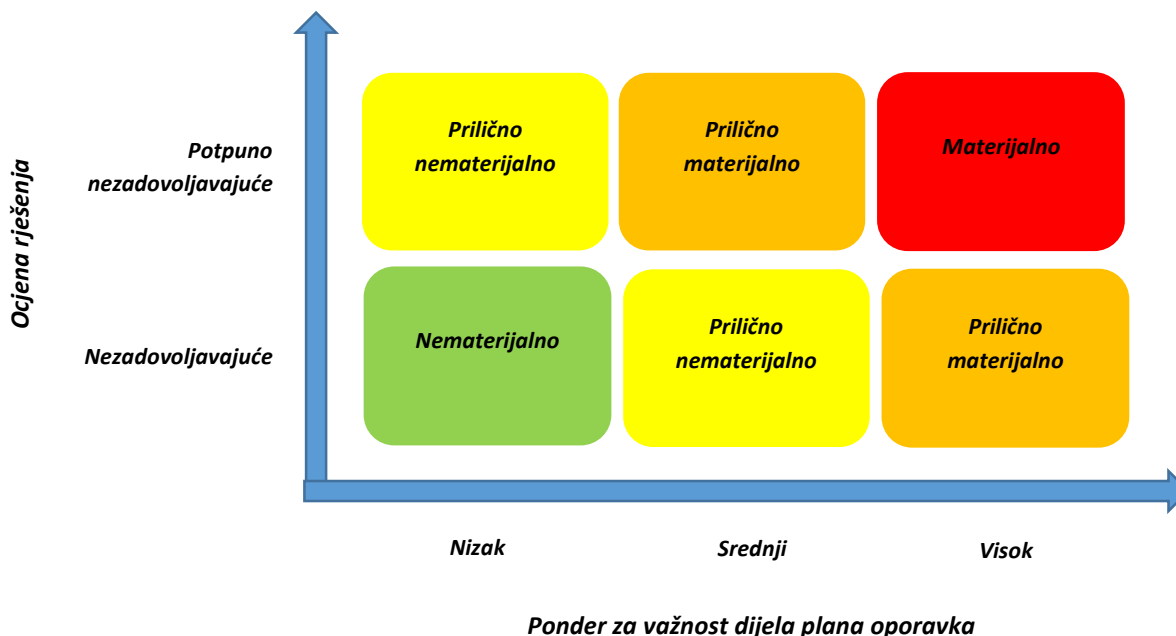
Ocjena rješenja

Potpuno nezadovoljavajuće

Prilično nematerijalno

Prilično materijalno

Materijalno

Nezadovoljavajuće

Nematerijalno

Prilično nematerijalno

Prilično materijalno

Nizak

Srednji

Visok

Ponder za važnost dijela plana oporavka